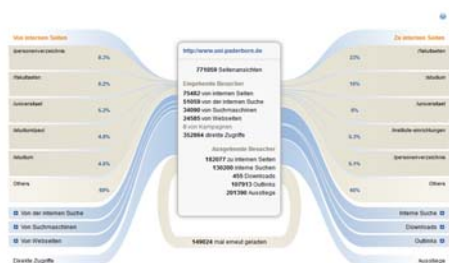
Von internen Seiten

/personenverzeichnis 8,3%

/fakultaeten 8,2%

/universitaet 5,2%

/studium/ 4,6%

/studium 4,8%

Others 69%

Von der internen Suche

Von Suchmaschinen

Von Webseiten

Direkte Zugriffe

http://www.uni-paderborn.de

771059 Seitenansichten

Eingehende Besucher
75482 von internen Seiten
51059 von der internen Suche
34080 von Suchmaschinen
24585 von Webseiten
0 von Kampagnen
352864 direkte Zugriffe

Ausgehende Besucher
182077 zu internen Seiten
136280 interne Suchen
455 Downloads
107913 Outlinks
201390 Ausstiege

149024 mal erneut geladen

Zu internen Seiten

22% /fakultaeten

16% /studium

8% /universitaet

6,3% /institute-einrichtungen

6,1% /personenverzeichnis

40% Others

Interne Suche

Downloads

Outlinks

Ausstiege